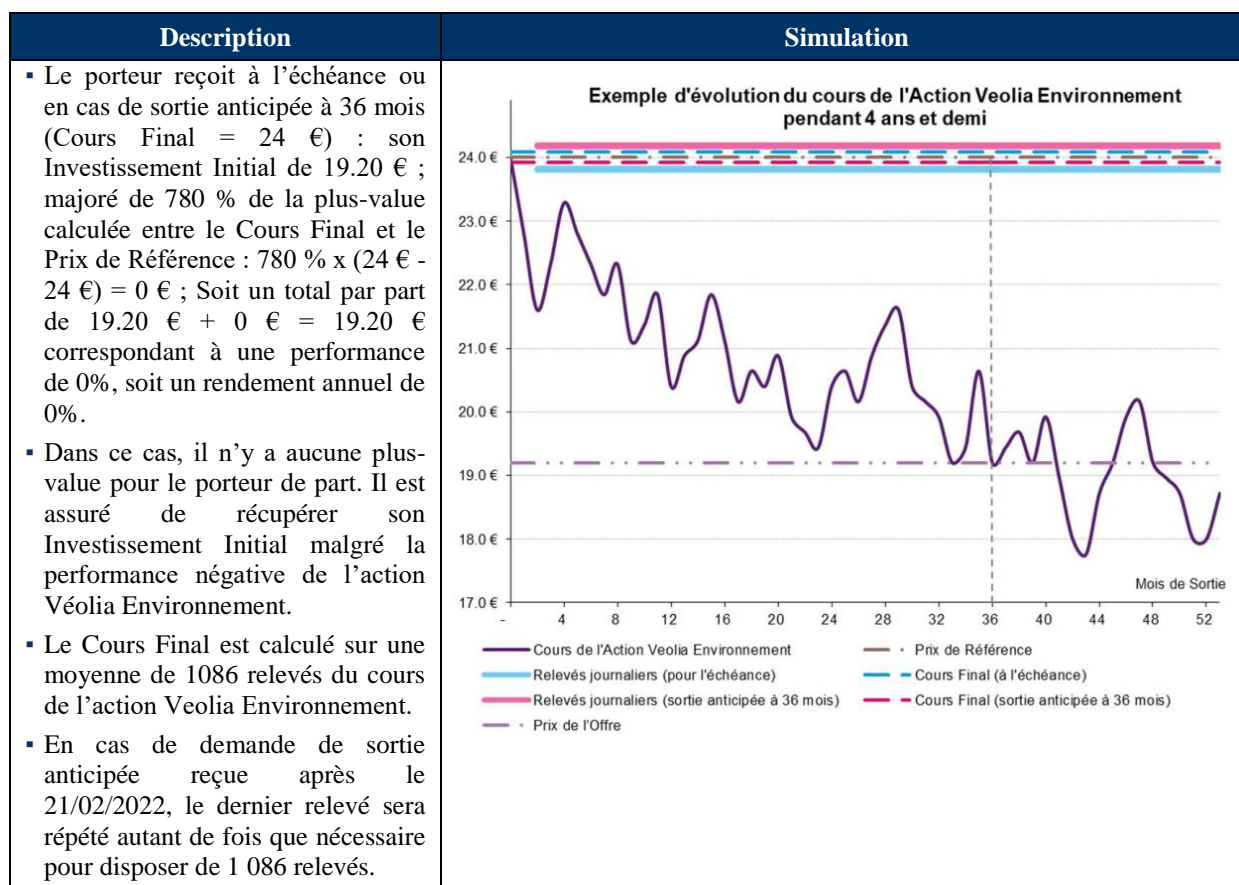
| Description | Simulation |
|---|---|
| ▪ Le porteur reçoit à l'échéance ou en cas de sortie anticipée à 36 mois (Cours Final = 24 €) : son Investissement Initial de 19.20 € ; majoré de 780 % de la plus-value calculée entre le Cours Final et le Prix de Référence : 780 % x (24 € - 24 €) = 0 € ; Soit un total par part de 19.20 € + 0 € = 19.20 € correspondant à une performance de 0%, soit un rendement annuel de 0%. ▪ Dans ce cas, il n'y a aucune plus-value pour le porteur de part. Il est assuré de récupérer son Investissement Initial malgré la performance négative de l'action Véolia Environnement. ▪ Le Cours Final est calculé sur une moyenne de 1086 relevés du cours de l'action Veolia Environnement. ▪ En cas de demande de sortie anticipée reçue après le 21/02/2022, le dernier relevé sera répété autant de fois que nécessaire pour disposer de 1 086 relevés. | Exemple d'évolution du cours de l'Action Veolia Environnement pendant 4 ans et demi 24.0 € 23.0 € 22.0 € 21.0 € 20.0 € 19.0 € 18.0 € 17.0 € - 4 8 12 16 20 24 28 32 36 40 44 48 52 Mois de Sortie Cours de l'Action Veolia Environnement Prix de Référence Relevés journaliers (pour l'échéance) Cours Final (à l'échéance) Relevés journaliers (sortie anticipée à 36 mois) Cours Final (sortie anticipée à 36 mois) Prix de l'Offre |